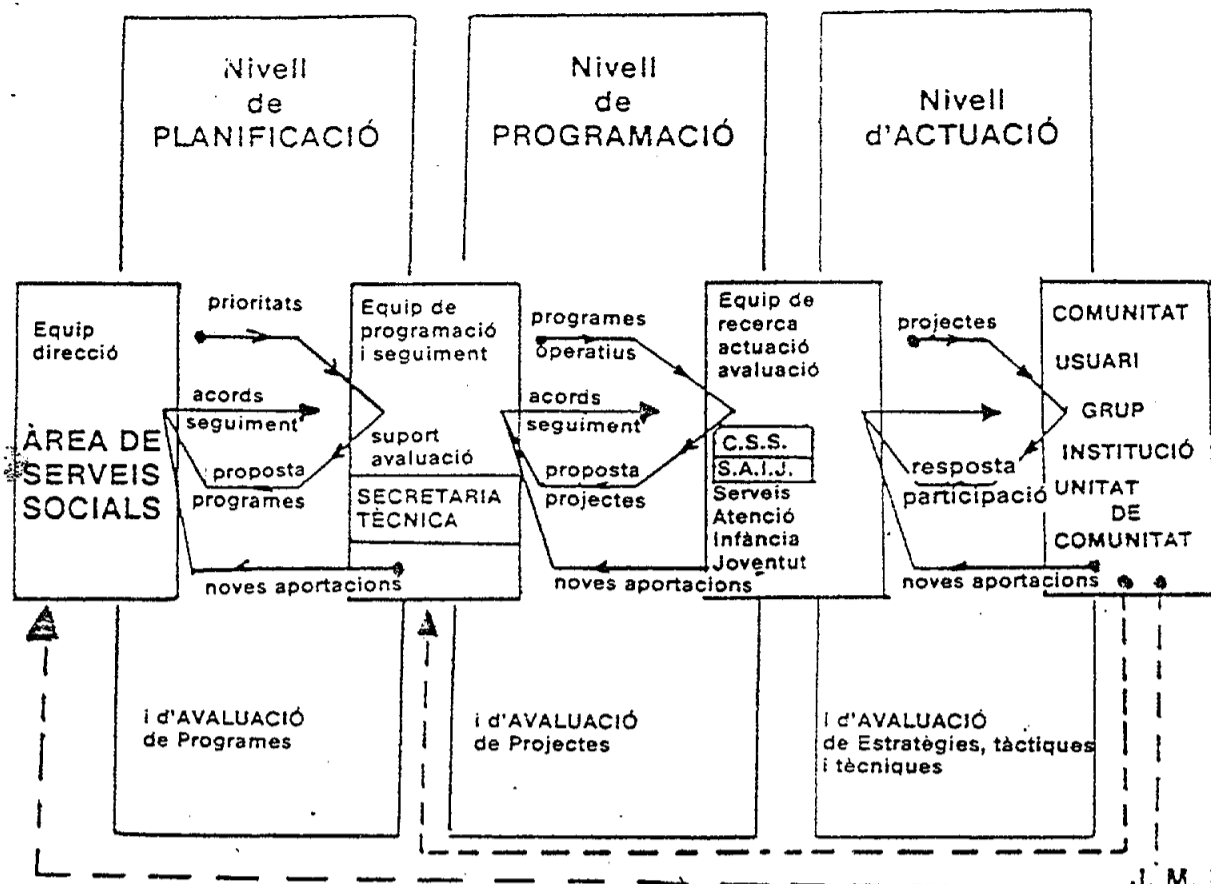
Nivell de PLANIFICACIÓ

Nivell de PROGRAMACIÓ

Nivell d'ACTUACIÓ

Equip direcció

ÀREA DE SERVEIS SOCIALS

prioritats

acords seguiment

proposta programes

noves aportacions

Equip de programació i seguiment

suport avaluació

SECRETARIA TÈCNICA

programes operatius

acords seguiment

proposta projectes

noves aportacions

Equip de recerca actuació avaluació

C.S.S.

S.A.I.J.

Serveis Atenció Infància Joventut

projectes

resposta participació

noves aportacions

COMUNITAT

USUARI

GRUP

INSTITUCIÓ

UNITAT DE COMUNITAT

i d'AVALUACIÓ de Programes

i d'AVALUACIÓ de Projectes

i d'AVALUACIÓ de Estratègies, tàctiques i tècniques

J. M.